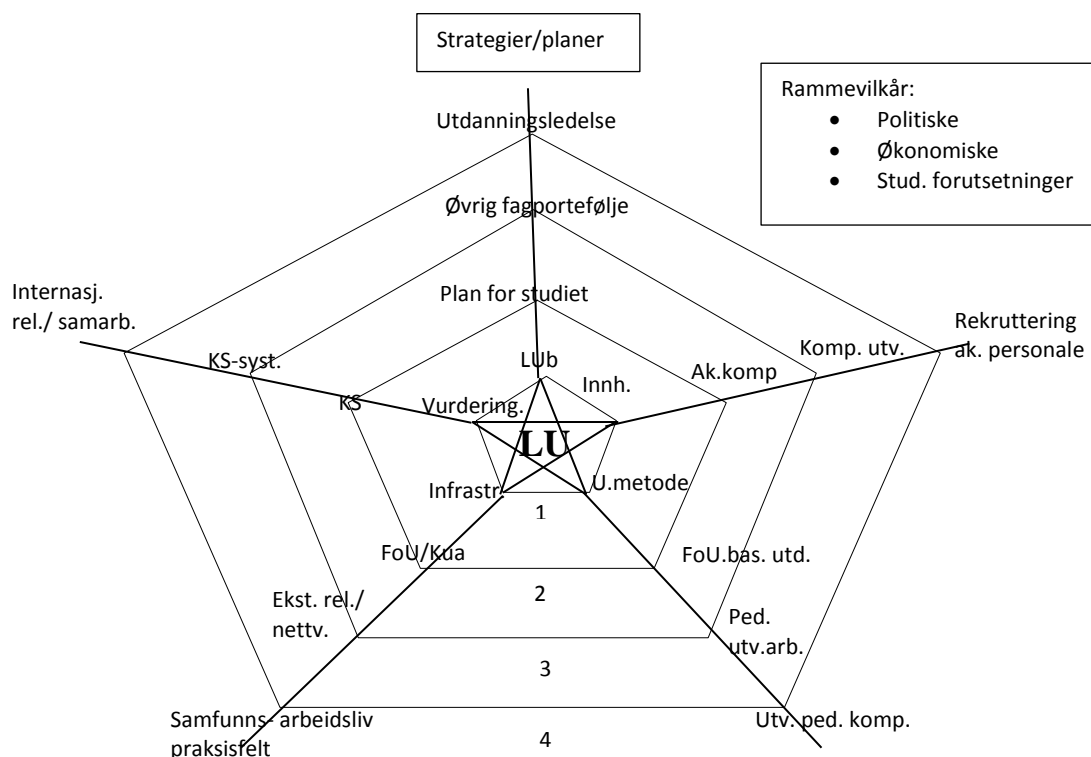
Strategier/planer

Rammevilkår:
• Politiske
• Økonomiske
• Stud. forutsetninger

Utdanningsledelse

Øvrig fagportefølje

Plan for studiet

Internasj. rel./ samarb.

Rekruttering ak. personale

Komp. utv.

Ak.komp

KS-syst.

KS

Vurdering.

LUb

Innh.

LU

U.metode

Infrastr.

1

FoU/Kua

FoU.bas. utd.

2

Ekst. rel./ nettv.

Ped. utv.arb.

3

Samfunns- arbeidsliv praksisfelt

4

Utv. ped. komp.